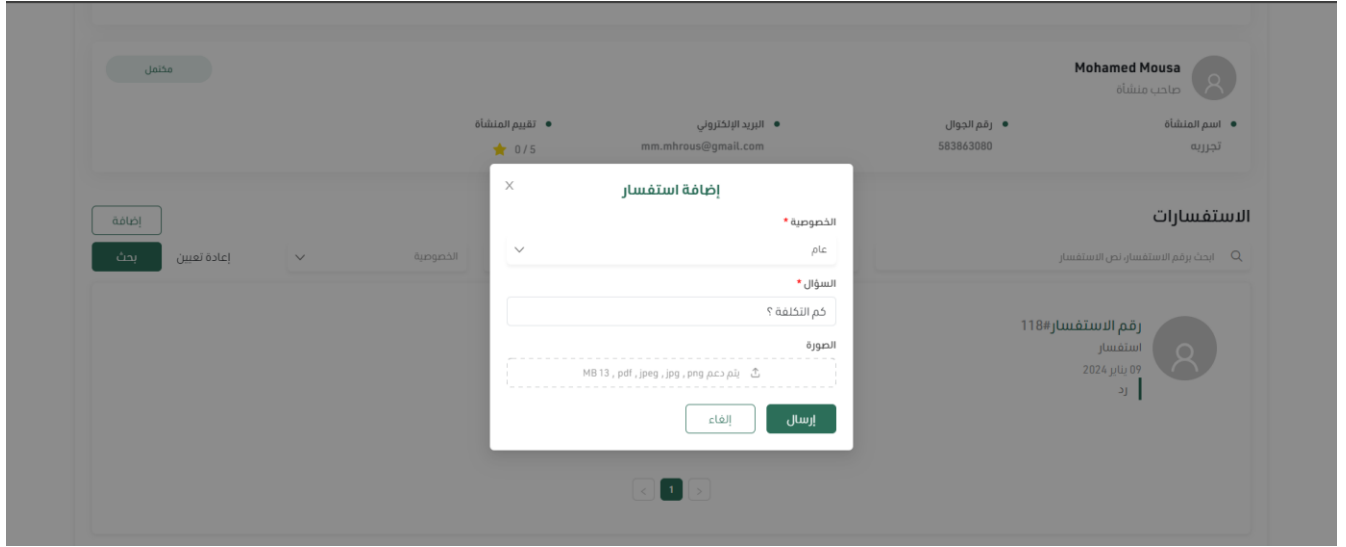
Mohamed Mousa
صاحب منشأة

مكتمل

اسم المنشأة
تجربه

رقم الجوال
583863080

البريد الإلكتروني
mm.mhrous@gmail.com

تقييم المنشأة
0 / 5

الاستفسارات

إضافة

ابحث برقم الاستفسار، نص الاستفسار

الخصوصية

إعادة تعيين

بحث

رقم الاستفسار#118
استفسار
09 يناير 2024
رد

إضافة استفسار

الخصوصية *
عام

السؤال *
كم التكلفة ؟

الصورة
يتم دعم png , jpg , jpeg , pdf , 13 MB

إرسال

إلغاء

1